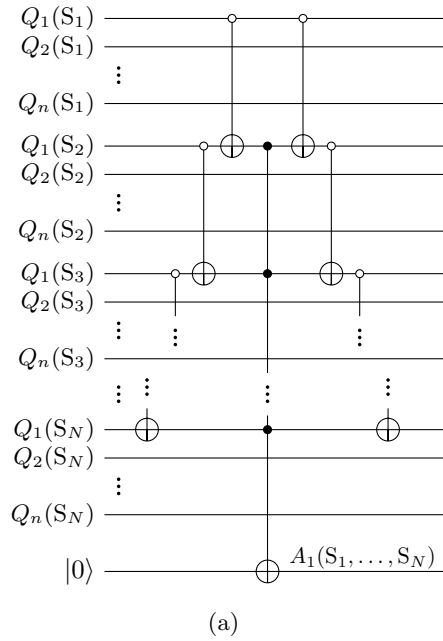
$Q_1(\mathrm{S}_1)$
$Q_2(\mathrm{S}_1)$
$\vdots$
$Q_n(\mathrm{S}_1)$
$Q_1(\mathrm{S}_2)$
$Q_2(\mathrm{S}_2)$
$\vdots$
$Q_n(\mathrm{S}_2)$
$Q_1(\mathrm{S}_3)$
$Q_2(\mathrm{S}_3)$
$\vdots$
$Q_n(\mathrm{S}_3)$
$\vdots$
$Q_1(\mathrm{S}_N)$
$Q_2(\mathrm{S}_N)$
$\vdots$
$Q_n(\mathrm{S}_N)$
$|0\rangle$
$A_1(\mathrm{S}_1, \ldots, \mathrm{S}_N)$

(a)